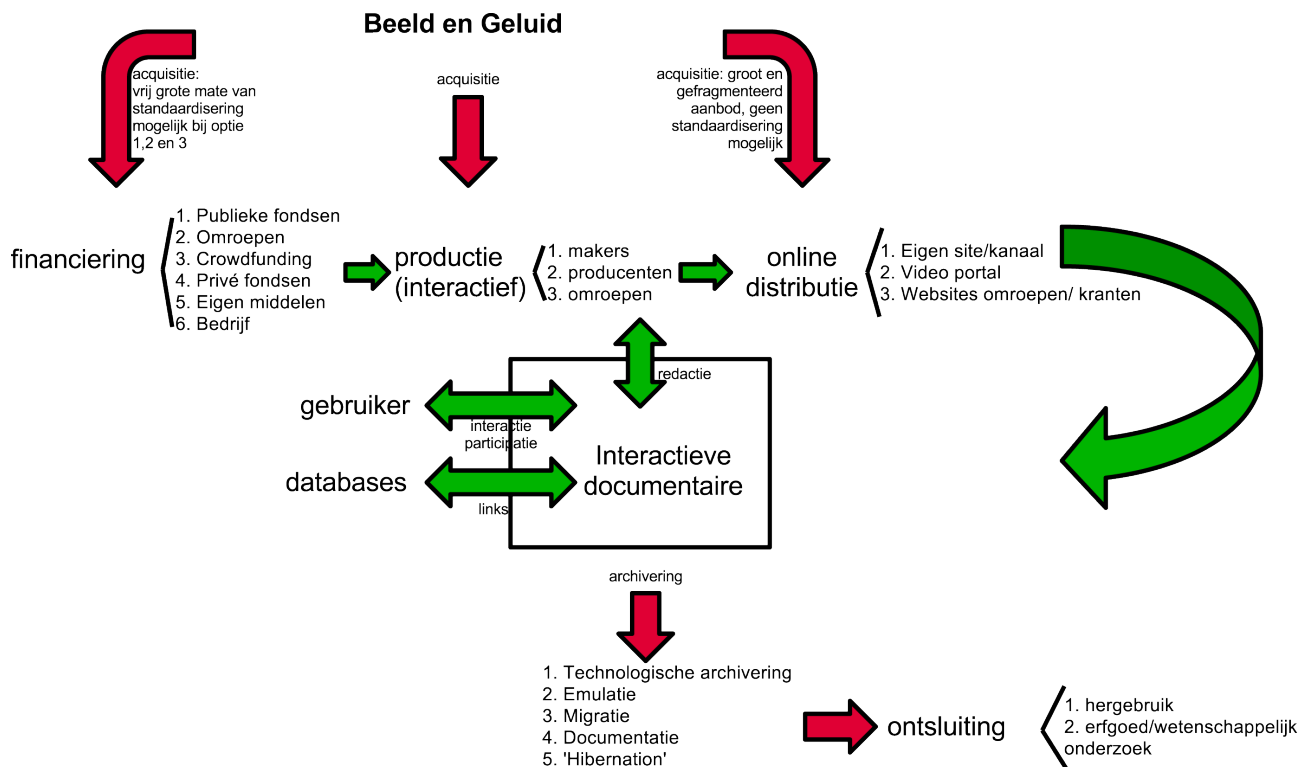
Beeld en Geluid

acquisitie: vrij grote mate van standaardisering mogelijk bij optie 1,2 en 3

acquisitie

acquisitie: groot en gefragmenteerd aanbod, geen standaardisering mogelijk

financiering

1. Publieke fondsen
2. Omroepen
3. Crowdfunding
4. Privé fondsen
5. Eigen middelen
6. Bedrijf

productie (interactief)

1. makers
2. producenten
3. omroepen

online distributie

1. Eigen site/kanaal
2. Video portal
3. Websites omroepen/ kranten

redactie

gebruiker

interactie participatie

databases

links

Interactieve documentaire

archivering

1. Technologische archivering
2. Emulatie
3. Migratie
4. Documentatie
5. 'Hibernation'

ontsluiting

1. hergebruik
2. erfgoed/wetenschappelijk onderzoek